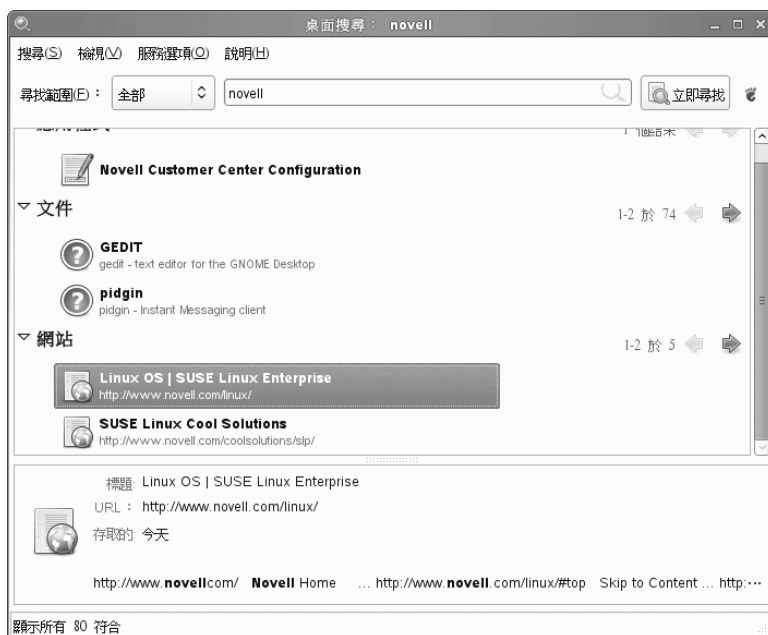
桌面搜尋： novell

搜尋(S) 檢視(V) 服務選項(O) 說明(H)

尋找範圍(F)： 全部 novell 立即尋找

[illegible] 1 個結果

Novell Customer Center Configuration

▽ 文件 1-2 於 74

GEDIT
gedit - text editor for the GNOME Desktop

pidgin
pidgin - Instant Messaging client

▽ 網站 1-2 於 5

Linux OS | SUSE Linux Enterprise
http://www.novell.com/linux/

SUSE Linux Cool Solutions
http://www.novell.com/coolsolutions/slp/

標題: Linux OS | SUSE Linux Enterprise
URL： http://www.novell.com/linux/
存取的: 今天

http://www.novellcom/ Novell Home ... http://www.novell.com/linux/#top Skip to Content ... http:···

顯示所有 80 符合